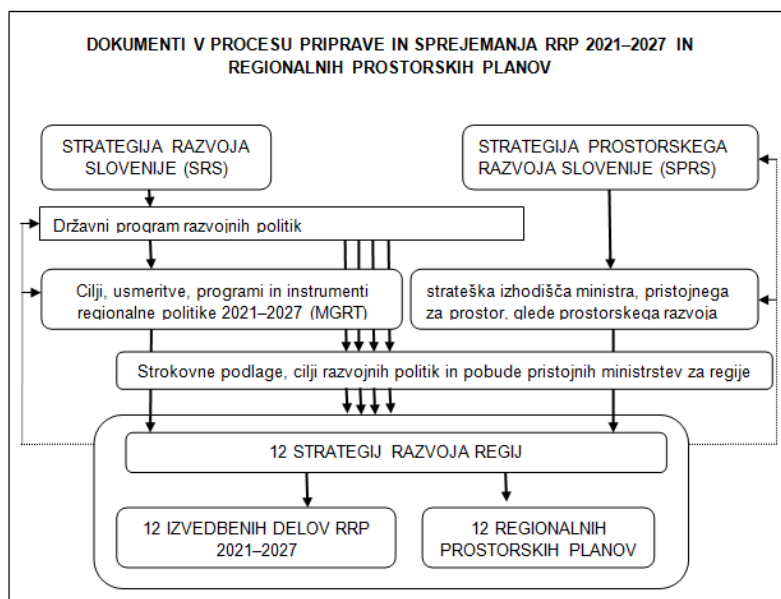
DOKUMENTI V PROCESU PRIPRAVE IN SPREJEMANJA RRP 2021–2027 IN REGIONALNIH PROSTORSKIH PLANOV

STRATEGIJA RAZVOJA SLOVENIJE (SRS)

STRATEGIJA PROSTORSKEGA RAZVOJA SLOVENIJE (SPRS)

Državni program razvojnih politik

Cilji, usmeritve, programi in instrumenti regionalne politike 2021–2027 (MGRT)

strateška izhodišča ministra, pristojnega za prostor, glede prostorskega razvoja

Strokovne podlage, cilji razvojnih politik in pobude pristojnih ministrstev za regije

12 STRATEGIJ RAZVOJA REGIJ

12 IZVEDBENIH DELOV RRP 2021–2027

12 REGIONALNIH PROSTORSKIH PLANOV